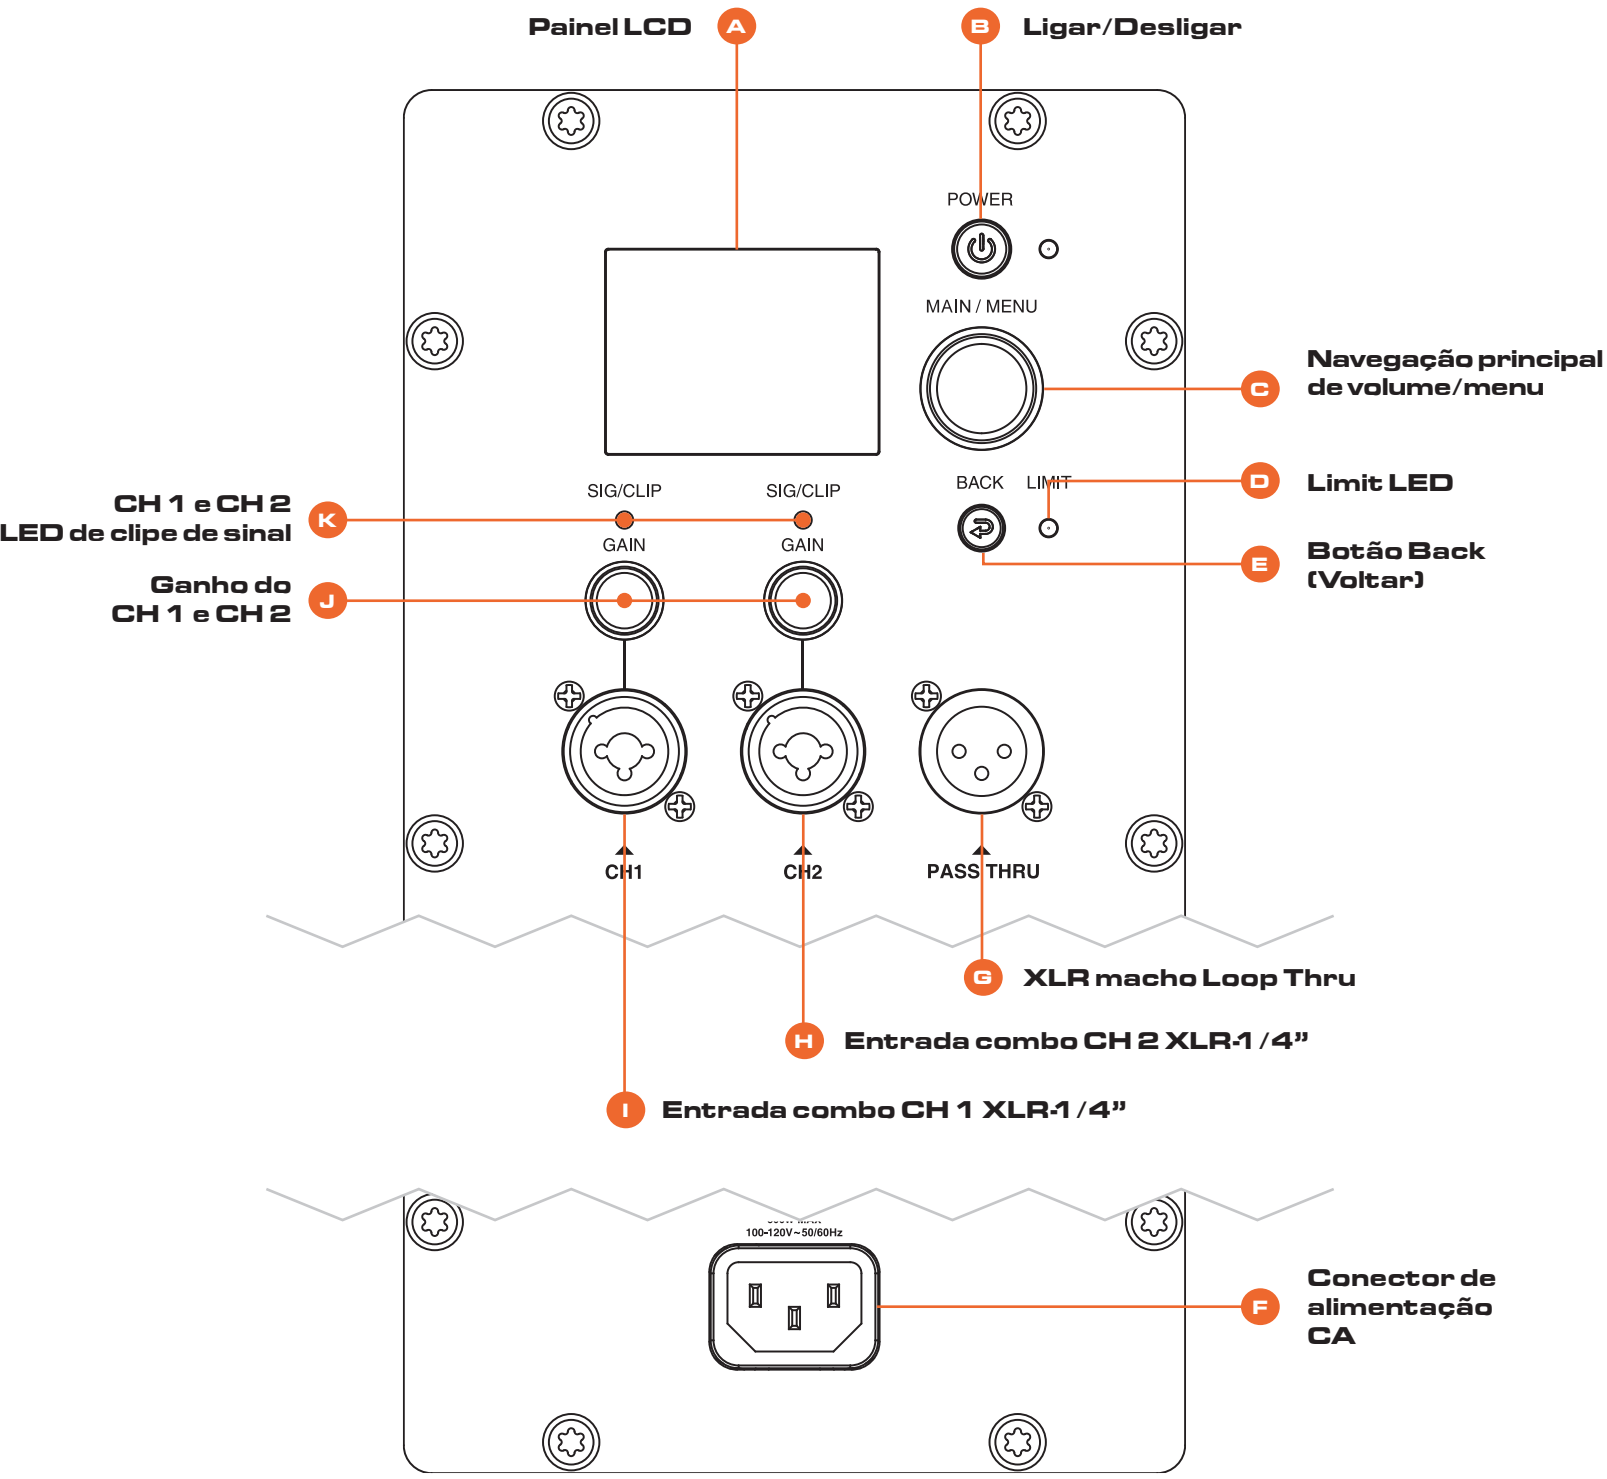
Painel LCD A

B Ligar/Desligar

POWER

MAIN / MENU

Navegação principal de volume/menu C

BACK LIMIT

D Limit LED

E Botão Back (Voltar)

CH 1 e CH 2 LED de clipe de sinal K

SIG/CLIP SIG/CLIP

GAIN GAIN

Ganho do CH 1 e CH 2 J

CH1 CH2 PASS THRU

G XLR macho Loop Thru

H Entrada combo CH 2 XLR-1/4"

I Entrada combo CH 1 XLR-1/4"

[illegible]
100-120V~50/60Hz

Conector de alimentação CA F